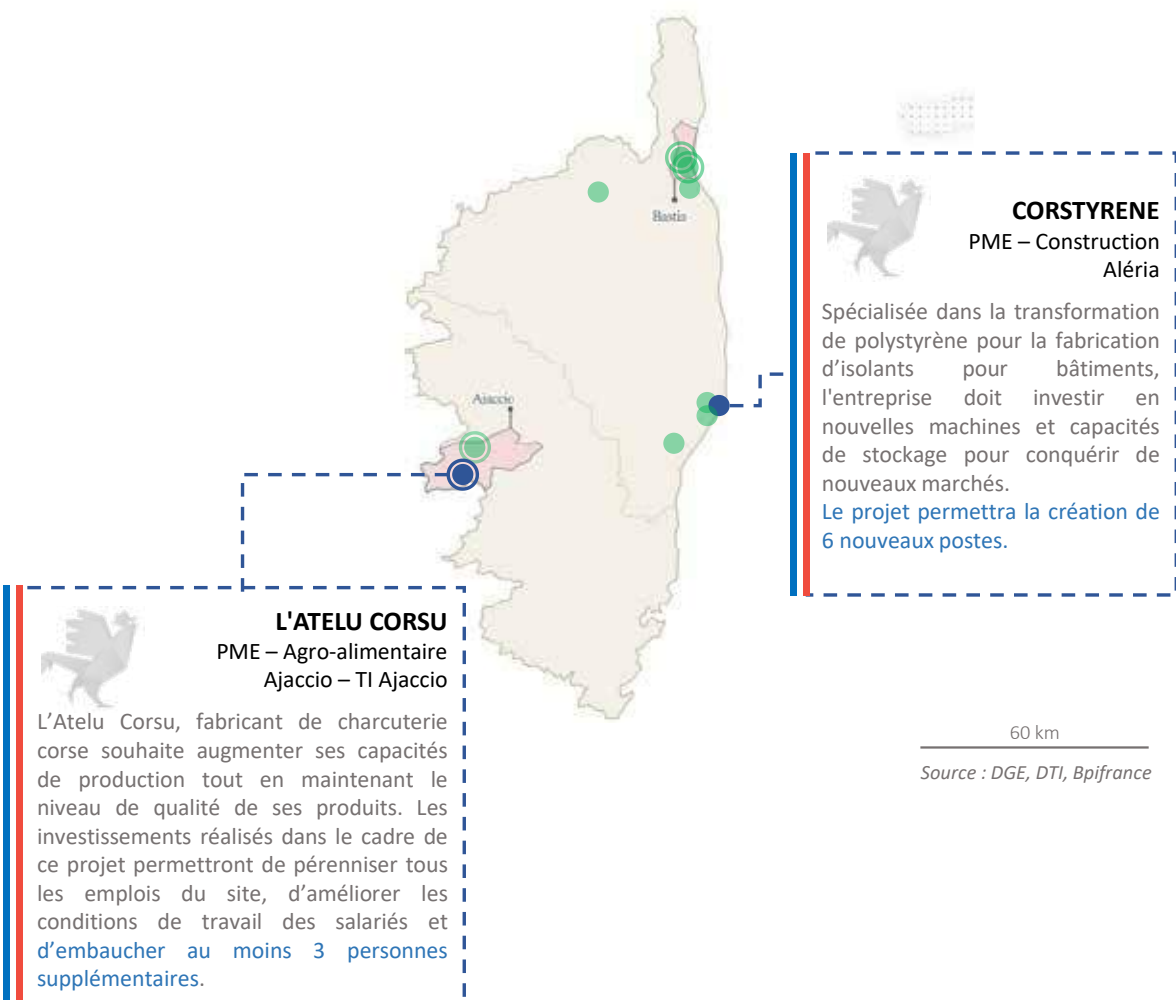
Bastia

Ajaccio

CORSTYRENE
PME – Construction
Aléria

Spécialisée dans la transformation de polystyrène pour la fabrication d'isolants pour bâtiments, l'entreprise doit investir en nouvelles machines et capacités de stockage pour conquérir de nouveaux marchés.
Le projet permettra la création de 6 nouveaux postes.

L'ATELU CORSU
PME – Agro-alimentaire
Ajaccio – TI Ajaccio

L'Atelu Corsu, fabricant de charcuterie corse souhaite augmenter ses capacités de production tout en maintenant le niveau de qualité de ses produits. Les investissements réalisés dans le cadre de ce projet permettront de pérenniser tous les emplois du site, d'améliorer les conditions de travail des salariés et d'embaucher au moins 3 personnes supplémentaires.

60 km

Source : DGE, DTI, Bpifrance